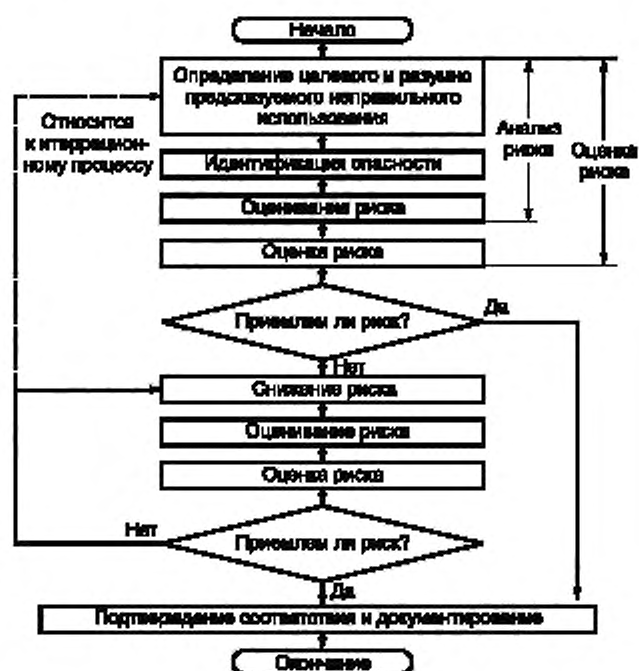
Начало

Определение целевого и разумно предсказуемого неправильного использования

Относится к итерационному процессу

Идентификация опасности

Оценивание риска

Оценка риска

Анализ риска

Оценка риска

Приемлем ли риск?

Да

Нет

Снижение риска

Оценивание риска

Оценка риска

Нет

Приемлем ли риск?

Да

Подтверждение соответствия и документирование

Окончание